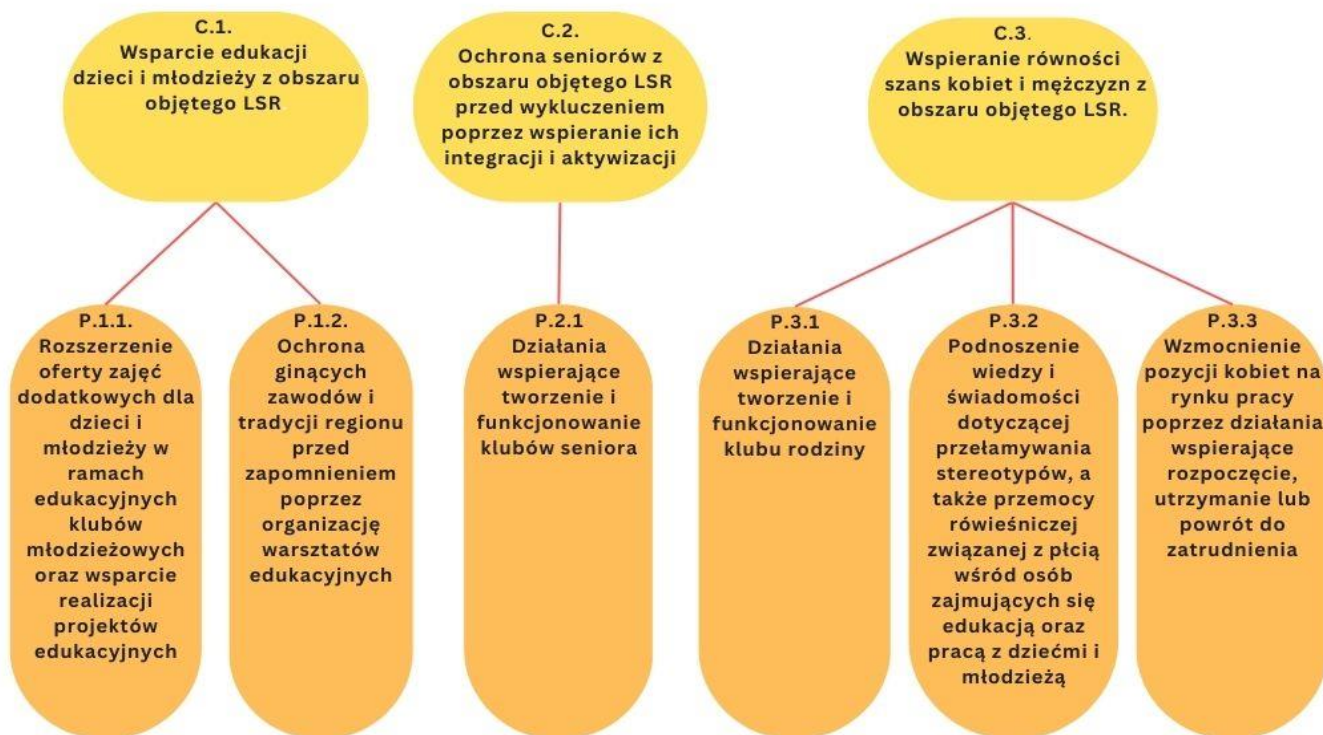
C.1.
Wsparcie edukacji dzieci i młodzieży z obszaru objętego LSR

C.2.
Ochrona seniorów z obszaru objętego LSR przed wykluczeniem poprzez wspieranie ich integracji i aktywizacji

C.3.
Wspieranie równości szans kobiet i mężczyzn z obszaru objętego LSR.

P.1.1.
Rozszerzenie oferty zajęć dodatkowych dla dzieci i młodzieży w ramach edukacyjnych klubów młodzieżowych oraz wsparcie realizacji projektów edukacyjnych

P.1.2.
Ochrona ginących zawodów i tradycji regionu przed zapomnieniem poprzez organizację warsztatów edukacyjnych

P.2.1
Działania wspierające tworzenie i funkcjonowanie klubów seniora

P.3.1
Działania wspierające tworzenie i funkcjonowanie klubu rodziny

P.3.2
Podnoszenie wiedzy i świadomości dotyczącej przełamywania stereotypów, a także przemocy rówieśniczej związanej z płcią wśród osób zajmujących się edukacją oraz pracą z dziećmi i młodzieżą

P.3.3
Wzmocnienie pozycji kobiet na rynku pracy poprzez działania wspierające rozpoczęcie, utrzymanie lub powrót do zatrudnienia